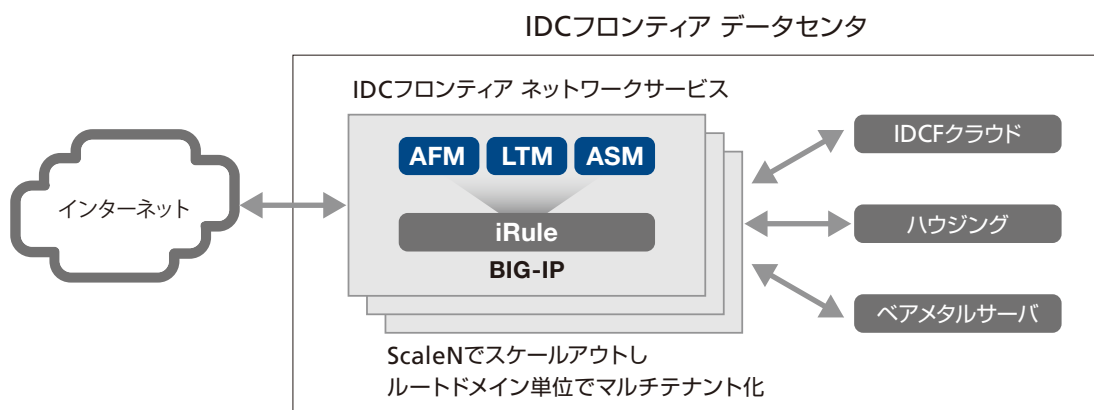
IDCフロンティア データセンタ

IDCフロンティア ネットワークサービス

インターネット

AFM LTM ASM

iRule

BIG-IP

IDCFクラウド

ハウジング

ベアメタルサーバ

ScaleNでスケールアウトし
ルートドメイン単位でマルチテナント化